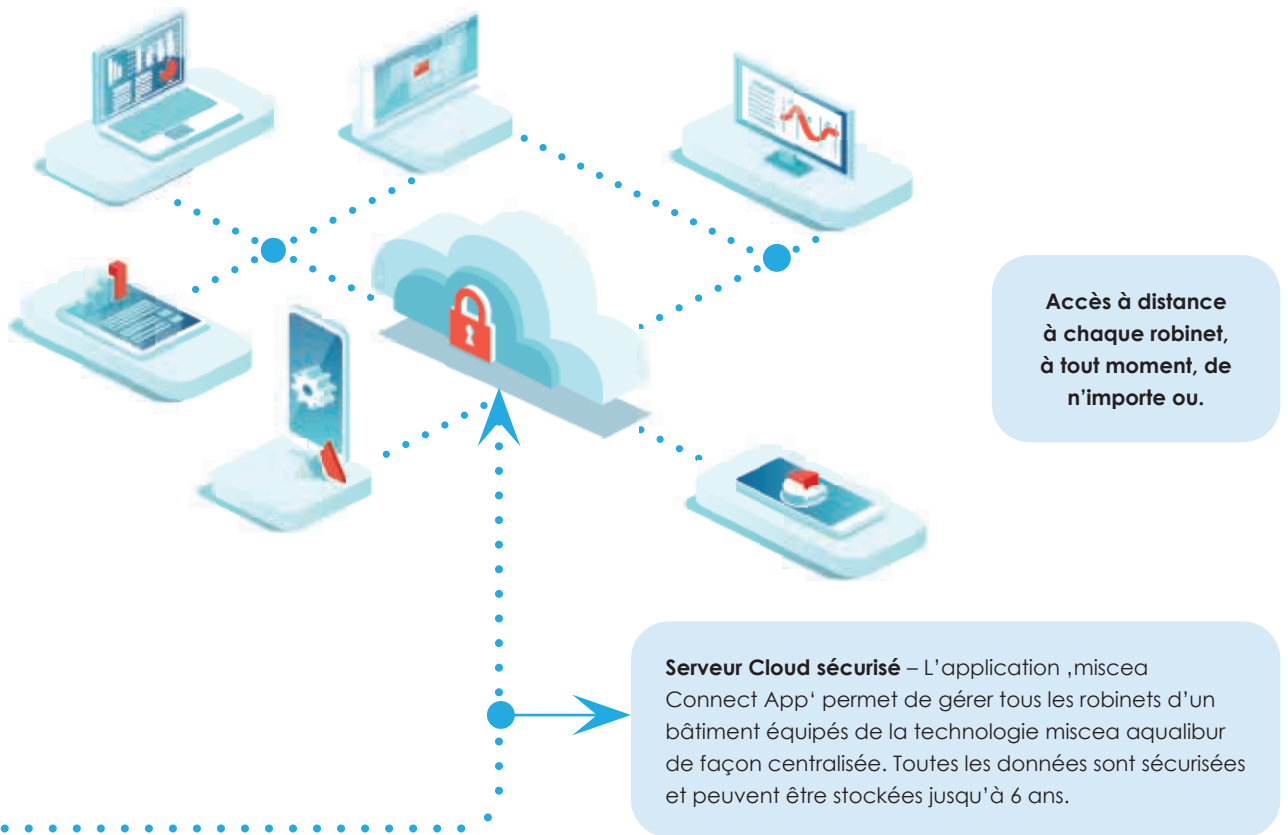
Accès à distance à chaque robinet, à tout moment, de n'importe ou.

**Serveur Cloud sécurisé** – L'application ‚miscea Connect App' permet de gérer tous les robinets d'un bâtiment équipés de la technologie miscea aqualibur de façon centralisée. Toutes les données sont sécurisées et peuvent être stockées jusqu'à 6 ans.